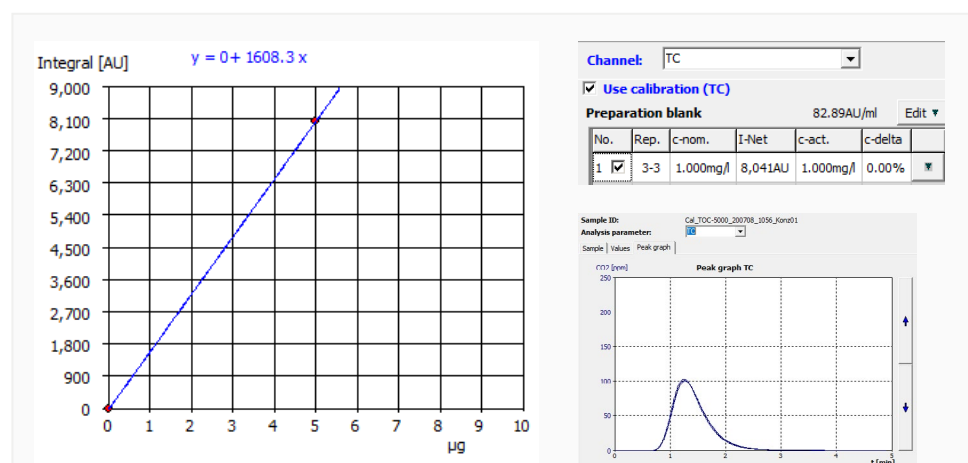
Integral [AU]
y = 0+ 1608.3 x
9,000
8,100
7,200
6,300
5,400
4,500
3,600
2,700
1,800
900
0
0 1 2 3 4 5 6 7 8 9 10
µg

Channel: TC
Use calibration (TC)
Preparation blank 82.89AU/ml Edit

| No. | Rep. | c-nom. | I-Net | c-act. | c-delta |
|---|---|---|---|---|---|
| 1 | 3-3 | 1.000mg/l | 8,041AU | 1.000mg/l | 0.00% |

Sample ID: Cal_TOC-5000_200708_1056_Konz01
Analysis parameter: TC
Sample | Values | Peak graph
CO2 [ppm]
Peak graph TC
250
200
150
100
50
0
0 1 2 3 4 5
t [min]